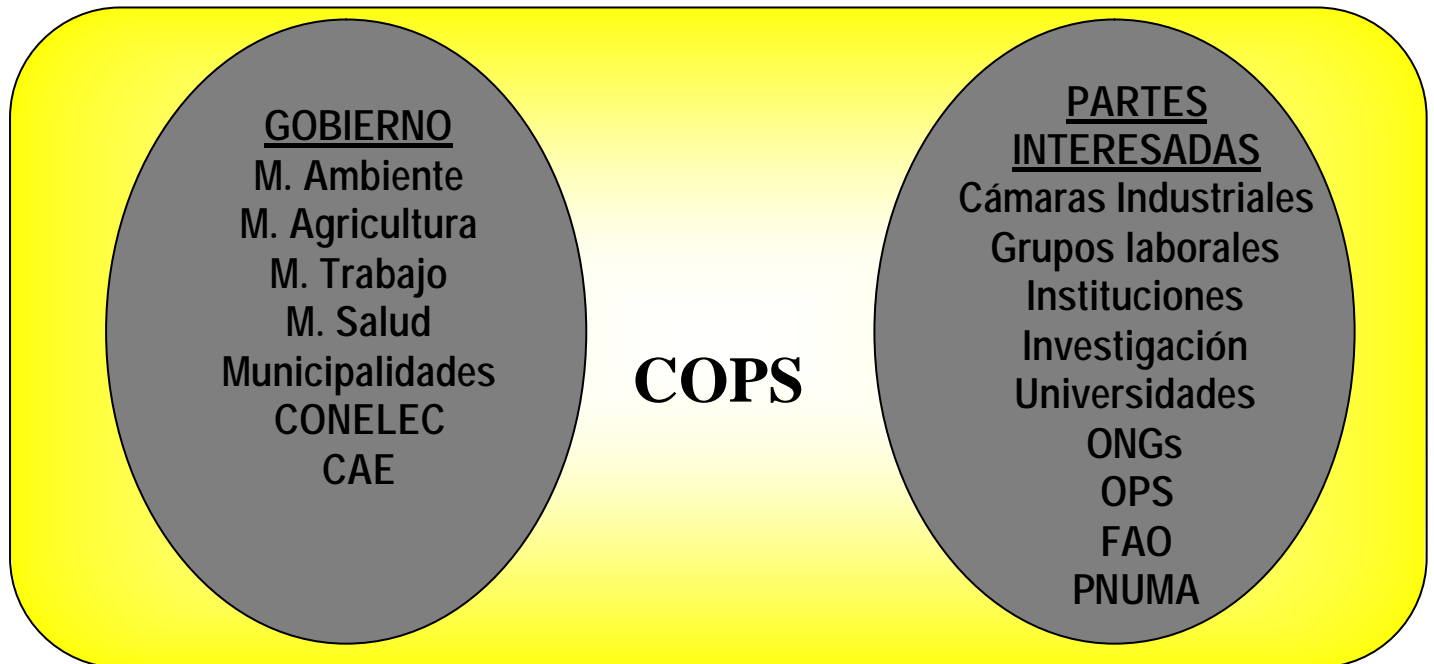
GOBIERNO
M. Ambiente
M. Agricultura
M. Trabajo
M. Salud
Municipalidades
CONELEC
CAE

COPS

PARTES INTERESADAS
Cámaras Industriales
Grupos laborales
Instituciones
Investigación
Universidades
ONGs
OPS
FAO
PNUMA